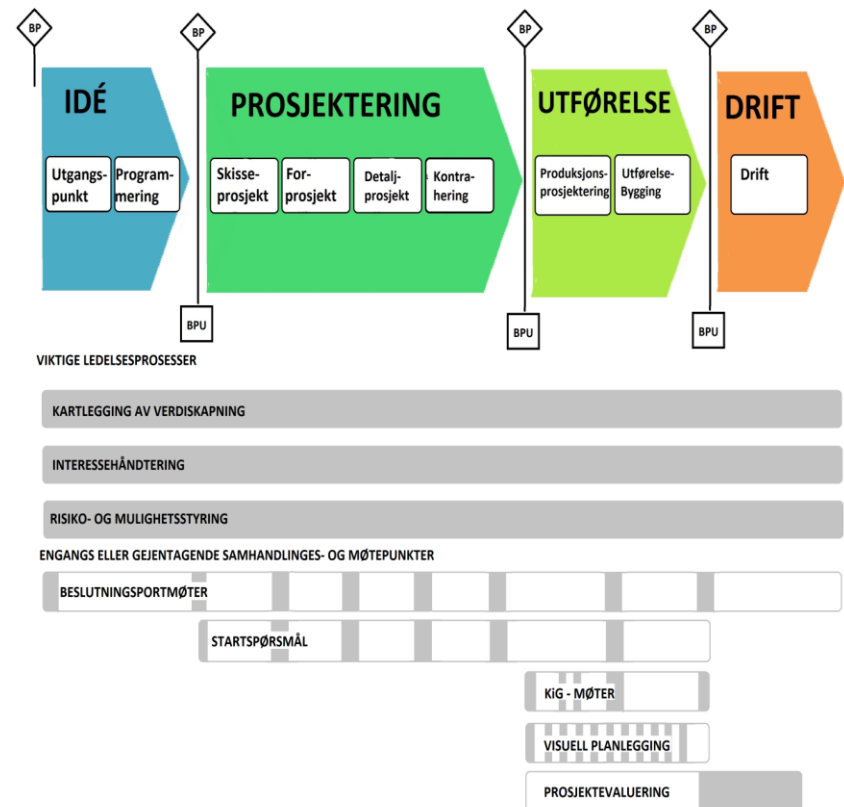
BP

BP

BP

BP

IDÉ

Utgangspunkt

Programmering

PROSJEKTERING

Skisseprosjekt

Forprosjekt

Detaljprosjekt

Kontrahering

UTFØRELSE

Produksjonsprosjektering

Utførelse-Bygging

DRIFT

Drift

BPU

BPU

BPU

VIKTIGE LEDELSESPROSESSER

KARTLEGGING AV VERDISKAPNING

INTERESSEHÅNDTERING

RISIKO- OG MULIGHETSSTYRING

ENGANGS ELLER GJENTAGENDE SAMHANDLINGES- OG MØTEPUNKTER

BESLUTNINGSPORTMØTER

STARTSPØRSMÅL

KiG - MØTER

VISUELL PLANLEGGING

PROSJEKTEVALUERING